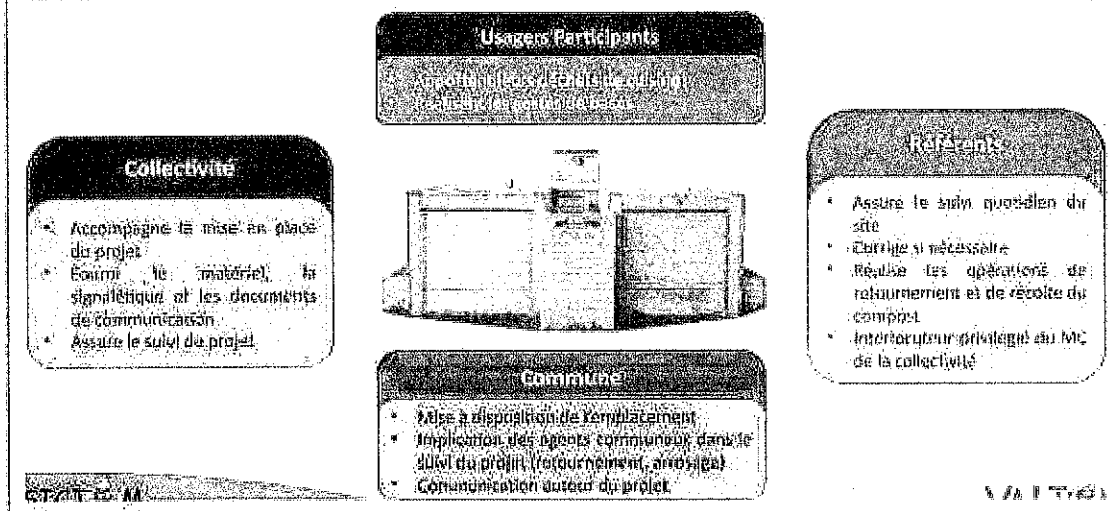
Usagers Participants

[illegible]

Collectivité

- Accompagne la mise en place du projet
- Fournit le matériel, la signalétique et les documents de communication
- Assure le suivi du projet

Référents

- Assure le suivi quotidien du site
- Corrige si nécessaire
- Réalise les opérations de retournement et de récolte du compost
- Interlocuteur privilégié du MC de la collectivité

Commune

- Mise à disposition de l'emplacement
- Implication des agents communaux dans le suivi du projet (retournement, arrosage)
- Communication autour du projet

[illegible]

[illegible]